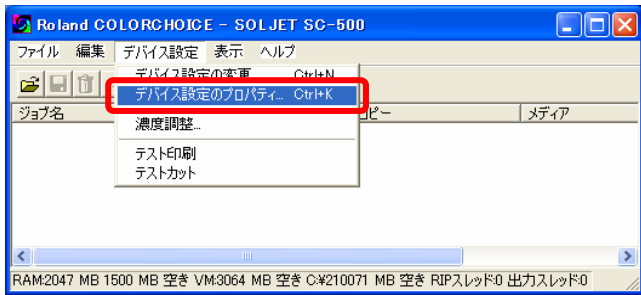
Roland COLORCHOICE - SOLJET SC-500

ファイル 編集 デバイス設定 表示 ヘルプ

デバイス設定の変更 Ctrl+N
デバイス設定のプロパティ... Ctrl+K
濃度調整...
テスト印刷
テストカット

ジョブ名 コピー メディア

RAM:2047 MB 1500 MB 空き VM:3064 MB 空き C:¥210071 MB 空き RIPスレッド:0 出力スレッド:0